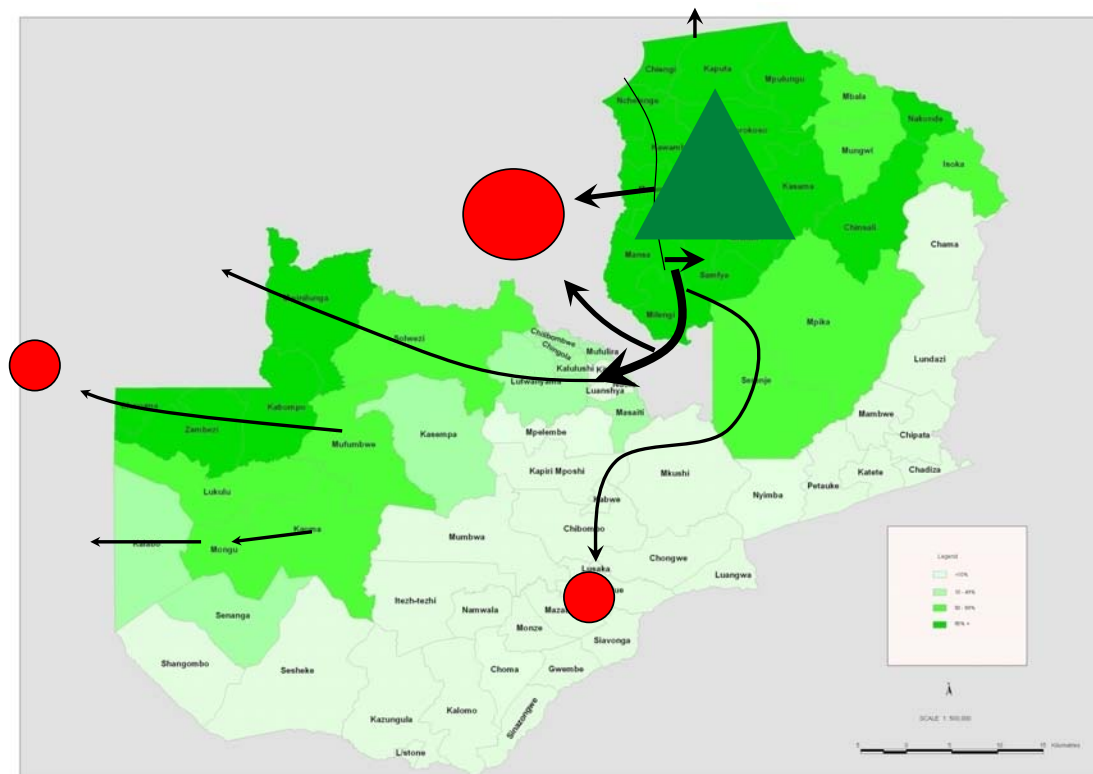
Chiengi
Kaputa
Mpulungu
Nchelenge
Mbala
Nakonde
Kawambwa
Mporokoso
Mungwi
Isoka
Kasama
Chinsali
Chama
Mansa
Samfya
Mwinilunga
Solwezi
Chililabombwe
Chingola
Mufulira
Kalulushi
Kitwe
Luanshya
Lufwanyama
Milenge
Mpika
Lundazi
Serenje
Kabompo
Zambezi
Mufumbwe
Kasempa
Masaiti
Mpelembe
Mambwe
Chipata
Chadiza
Katete
Kapiri Mposhi
Mkushi
Kabwe
Lukulu
Kaoma
Mongu
Kalabo
Chibombo
Nyimba
Petauke
Mumbwa
Chongwe
Lusaka
Luangwa
Senanga
Itezhi-tezhi
Namwala
Mazabuka
Kafue
Monze
Siavonga
Shangombo
Sesheke
Choma
Gwembe
Sinazongwe
Kazungula
Kalomo
Livingstone
Legend
<10%
10 - 49%
50 - 89%
90% +
SCALE 1: 500,000
Kilometres